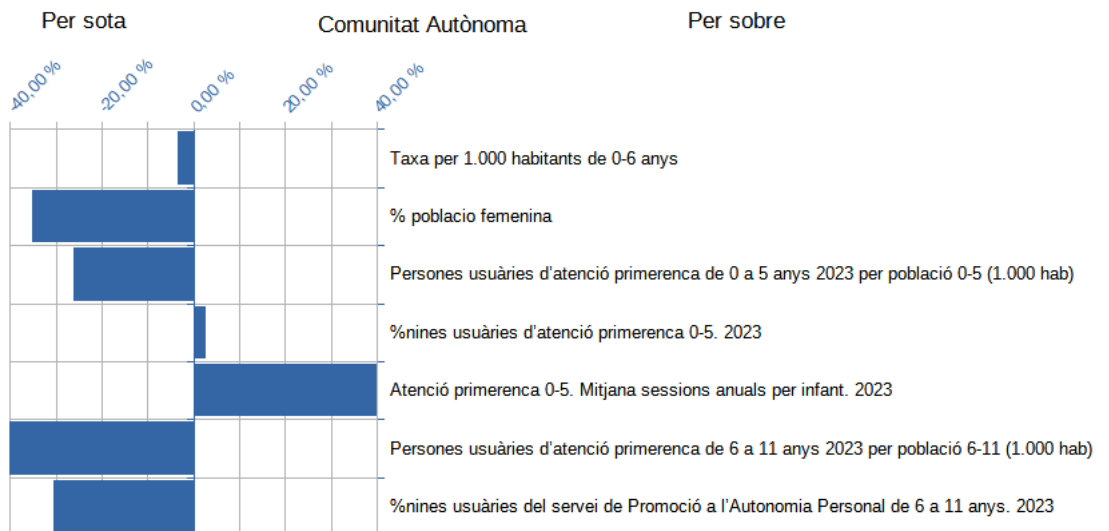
Per sota

Comunitat Autònoma

Per sobre

-40,00 %

-20,00 %

0,00 %

20,00 %

40,00 %

Taxa per 1.000 habitants de 0-6 anys

% poblacio femenina

Persones usuàries d'atenció primerenca de 0 a 5 anys 2023 per població 0-5 (1.000 hab)

%nines usuàries d'atenció primerenca 0-5. 2023

Atenció primerenca 0-5. Mitjana sessions anuals per infant. 2023

Persones usuàries d'atenció primerenca de 6 a 11 anys 2023 per població 6-11 (1.000 hab)

%nines usuàries del servei de Promoció a l'Autonomia Personal de 6 a 11 anys. 2023